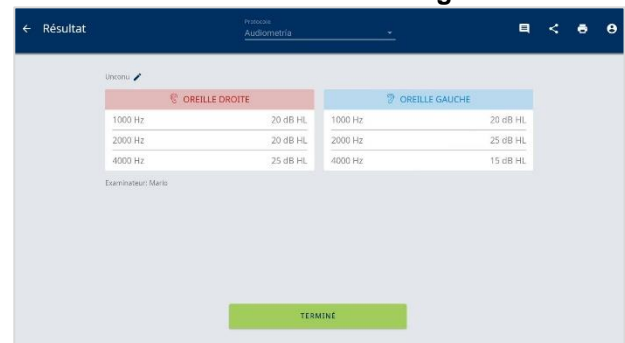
← Résultat

Protocole
Audiometria

Unconu

| OREILLE DROITE | |
|---|---|
| 1000 Hz | 20 dB HL |
| 2000 Hz | 20 dB HL |
| 4000 Hz | 25 dB HL |

| OREILLE GAUCHE | |
|---|---|
| 1000 Hz | 20 dB HL |
| 2000 Hz | 25 dB HL |
| 4000 Hz | 15 dB HL |

Examinateur: Mario

TERMINÉ